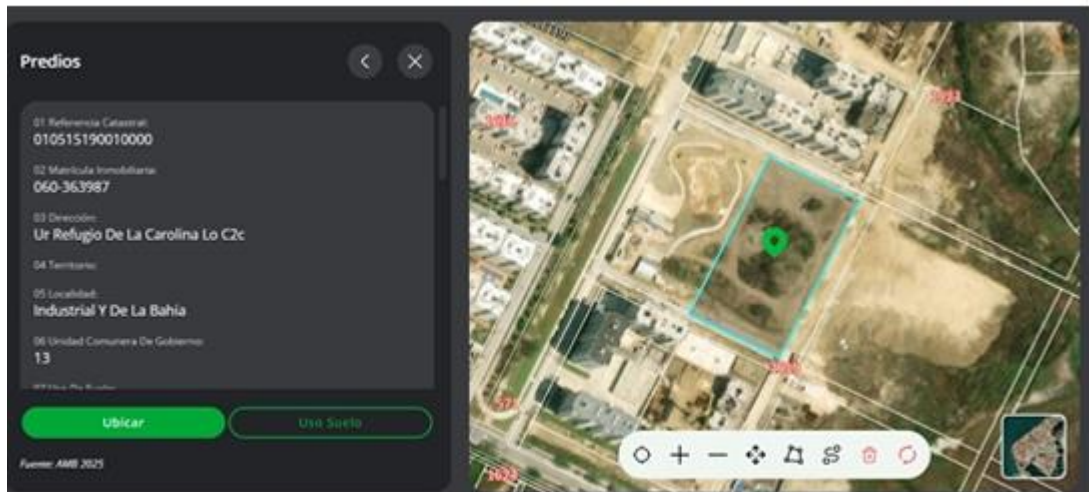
Predios

01 Referencia Catastral
010515190010000

02 Matricula Inmobiliaria
060-363987

03 Dirección
Ur Refugio De La Carolina Lo C2c

04 Territorio

05 Localidad
Industrial Y De La Bahia

06 Unidad Comunera De Gobierno
13

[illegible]

Ubicar

Uso Suelo

Fuente: AMB 2025

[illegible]

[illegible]

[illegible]

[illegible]

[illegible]